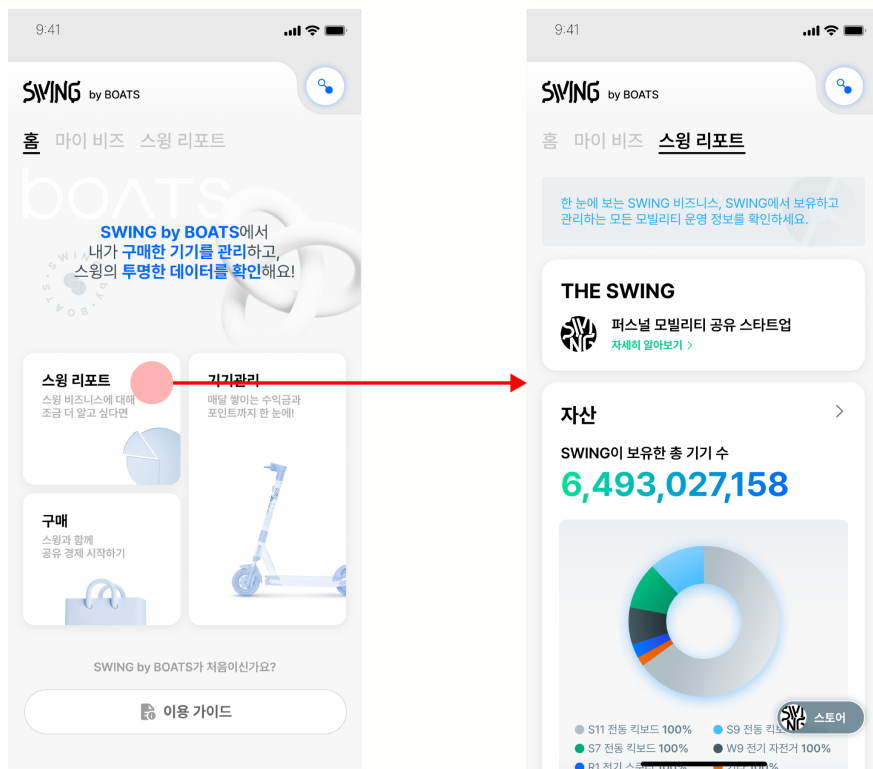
9:41

SWING by BOATS

홈 마이 비즈 스윙 리포트

BOATS

SWING by BOATS에서
내가 구매한 기기를 관리하고,
스윙의 투명한 데이터를 확인해요!

스윙 리포트
스윙 비즈니스에 대해
조금 더 알고 싶다면

기기관리
매달 쌓이는 수익금과
포인트까지 한 눈에!

구매
스윙과 함께
공유 경제 시작하기

SWING by BOATS가 처음이신가요?

이용 가이드

9:41

SWING by BOATS

홈 마이 비즈 스윙 리포트

한 눈에 보는 SWING 비즈니스, SWING에서 보유하고 관리하는 모든 모빌리티 운영 정보를 확인하세요.

THE SWING

퍼스널 모빌리티 공유 스타트업
자세히 알아보기 >

자산 >

SWING이 보유한 총 기기 수
6,493,027,158

S11 전동 킥보드 100%
S9 전동 킥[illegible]
S7 전동 킥보드 100%
W9 전기 자전거 100%
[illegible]

스토어